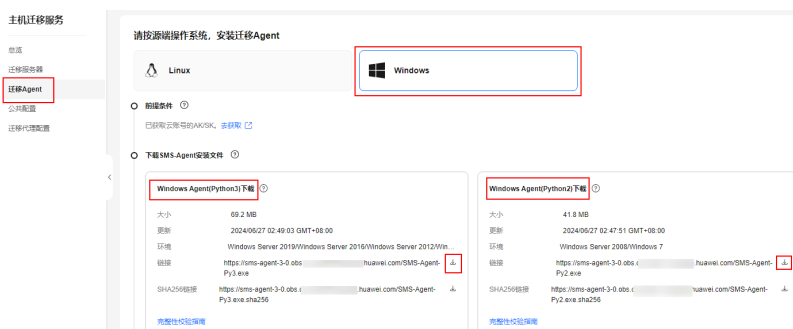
主机迁移服务

总览

迁移服务器

迁移Agent

公共配置

迁移代理配置

请按源端操作系统，安装迁移Agent

Linux

Windows

前提条件 ⓘ

已获取云账号的AK/SK。去获取

下载SMS-Agent安装文件 ⓘ

Windows Agent(Python3)下载 ⓘ

| | |
|---|---|
| 大小 | 69.2 MB |
| 更新 | 2024/06/27 02:49:03 GMT+08:00 |
| 环境 | Windows Server 2019/Windows Server 2016/Windows Server 2012/Win... |
| 链接 | https://sms-agent-3-0.obs.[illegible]huawei.com/SMS-Agent-Py3.exe |
| SHA256链接 | https://sms-agent-3-0.obs.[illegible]huawei.com/SMS-Agent-Py3.exe.sha256 |

完整性校验指南

Windows Agent(Python2)下载 ⓘ

| | |
|---|---|
| 大小 | 41.8 MB |
| 更新 | 2024/06/27 02:47:51 GMT+08:00 |
| 环境 | Windows Server 2008/Windows 7 |
| 链接 | https://sms-agent-3-0.obs.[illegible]huawei.com/SMS-Agent-Py2.exe |
| SHA256链接 | https://sms-agent-3-0.obs.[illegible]huawei.com/SMS-Agent-Py2.exe.sha256 |

完整性校验指南